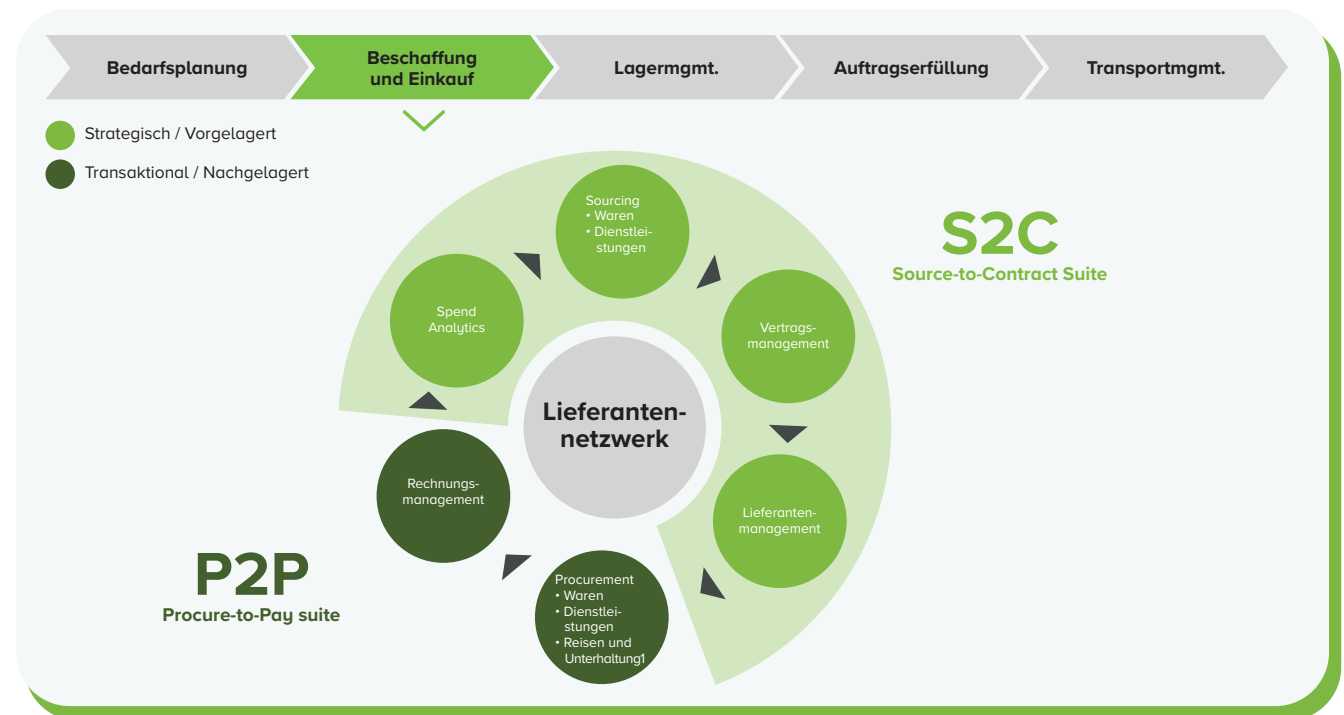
Bedarfsplanung

Beschaffung und Einkauf

Lagermgmt.

Auftragserfüllung

Transportmgmt.

Strategisch / Vorgelagert

Transaktional / Nachgelagert

Sourcing
• Waren
• Dienstleistungen

S2C
Source-to-Contract Suite

Spend Analytics

Vertragsmanagement

Lieferantennetzwerk

Rechnungsmanagement

Lieferantenmanagement

P2P
Procure-to-Pay suite

Procurement
• Waren
• Dienstleistungen
• Reisen und Unterhaltung1